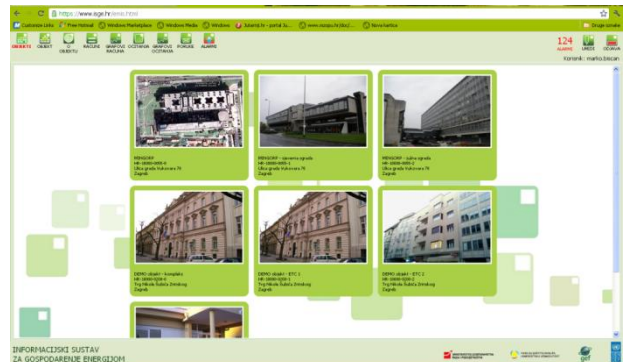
https://www.isge.hr/

Uobičajene Linke | Free Hotmail | Windows Marketplace | Windows Media | Windows | Zakonski info - portal za... | www.isge.hr | Nova kartica | Druge oznake

OBJEKTI | OBJEKT | O OBJEKTU | RAČUNI | GRAFOVI RAČUNA | OČITANJA | GRAFOVI OČITANJA | PORUKE | ALARMI

124 ALARMI | UREDI | ODJAVA

Korisnik: marko.biscan

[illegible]
HR-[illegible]
Ulica grada Vukovara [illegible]
Zagreb

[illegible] - sjeverna zgrada
HR-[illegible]
Ulica grada Vukovara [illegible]
Zagreb

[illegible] - južna zgrada
HR-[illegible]
Ulica grada Vukovara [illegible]
Zagreb

DEMO objekt - kompleks
HR-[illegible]
Trg Nikole Šubića Zrinskog
Zagreb

DEMO objekt - ETC 1
HR-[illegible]
Trg Nikole Šubića Zrinskog
Zagreb

DEMO objekt - ETC 2
HR-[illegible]
Trg Nikole Šubića Zrinskog
Zagreb

INFORMACIJSKI SUSTAV
ZA GOSPODARENJE ENERGIJOM